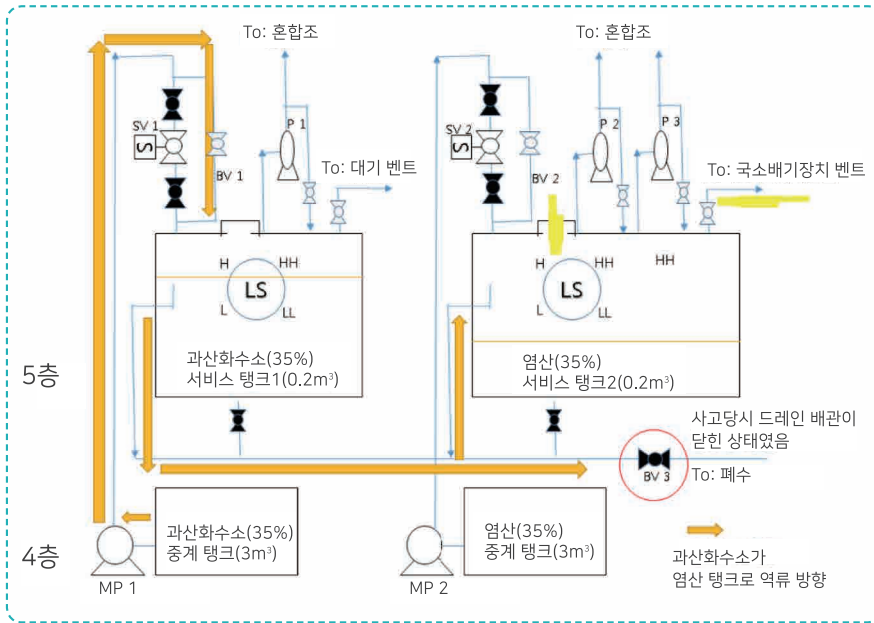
To: 혼합조

To: 혼합조

SV 1

BV 1

P 1

To: 대기 벤트

SV 2

BV 2

P 2

P 3

To: 국소배기장치 벤트

H

HH

LS

L

LL

H

HH

HH

LS

L

LL

과산화수소(35%)
서비스 탱크1(0.2m³)

염산(35%)
서비스 탱크2(0.2m³)

사고당시 드레인 배관이
닫힌 상태였음

BV 3

To: 폐수

5층

4층

과산화수소(35%)
중계 탱크(3m³)

염산(35%)
중계 탱크(3m³)

MP 1

MP 2

과산화수소가
염산 탱크로 역류 방향